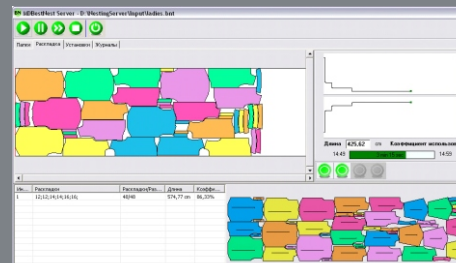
idBestNest Server - D:\NestingServer\Input\ladies.txt

Папки | Раскладки | Установки | Журналы

Длина 625,62 см Коэффициент использов

14:49 14:59

| Ин... | Раскладки | Раскладка/Ра... | Длина | Коэфф... |
|---|---|---|---|---|
| 1 | 12;12;14;14;16;16; | 40/40 | 574,77 см | 86,33% |